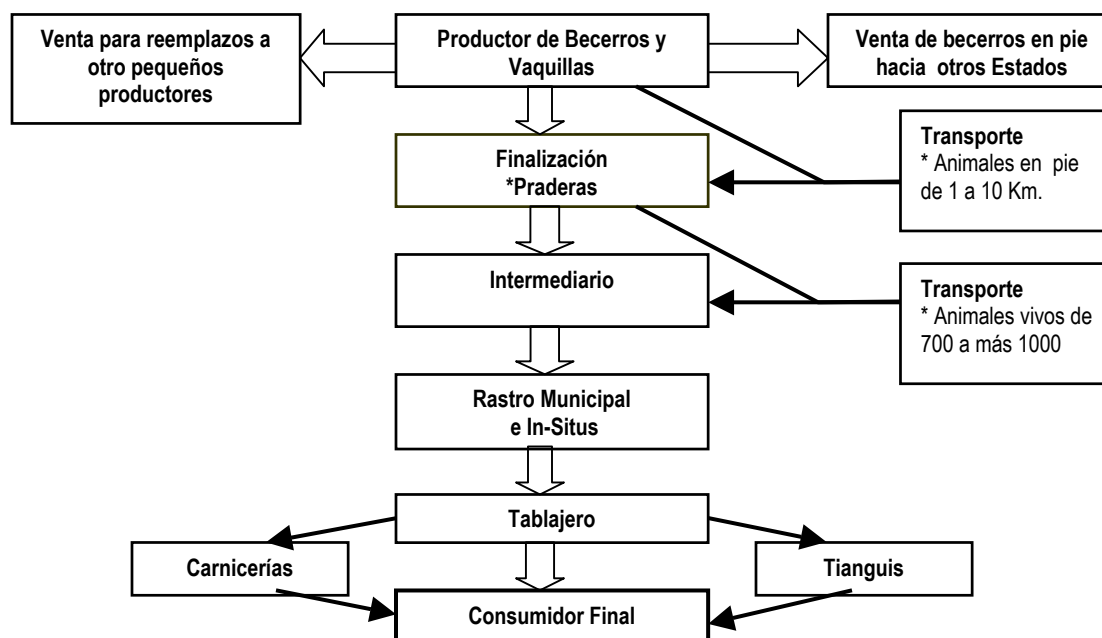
Venta para reemplazos a otro pequeños productores

Productor de Becerros y Vaquillas

Venta de becerros en pie hacia otros Estados

Transporte
* Animales en pie de 1 a 10 Km.

Finalización
*Praderas

Intermediario

Transporte
* Animales vivos de 700 a más 1000

Rastro Municipal e In-Situs

Tablajero

Carnicerías

Tianguis

Consumidor Final